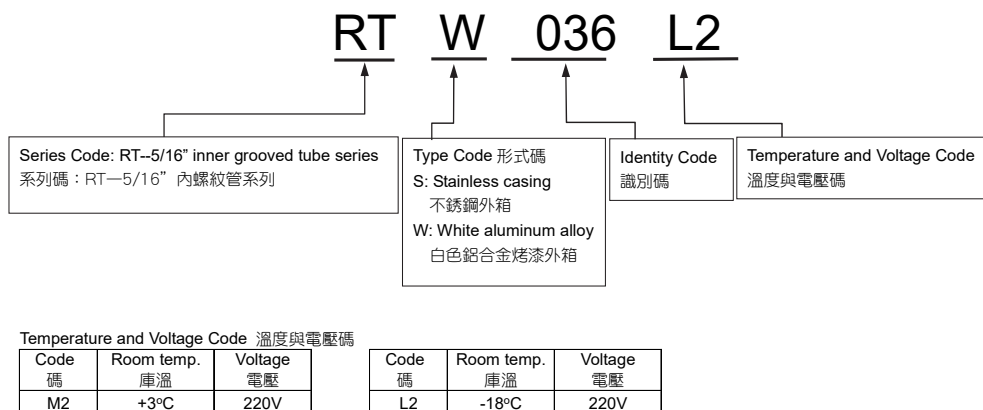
RT W 036 L2

Series Code: RT--5/16” inner grooved tube series
系列碼：RT—5/16” 內螺紋管系列

Type Code 形式碼
S: Stainless casing
不銹鋼外箱
W: White aluminum alloy
白色鋁合金烤漆外箱

Identity Code
識別碼

Temperature and Voltage Code
溫度與電壓碼

Temperature and Voltage Code 溫度與電壓碼

| Code 碼 | Room temp. 庫溫 | Voltage 電壓 |
|---|---|---|
| M2 | +3°C | 220V |

| Code 碼 | Room temp. 庫溫 | Voltage 電壓 |
|---|---|---|
| L2 | -18°C | 220V |